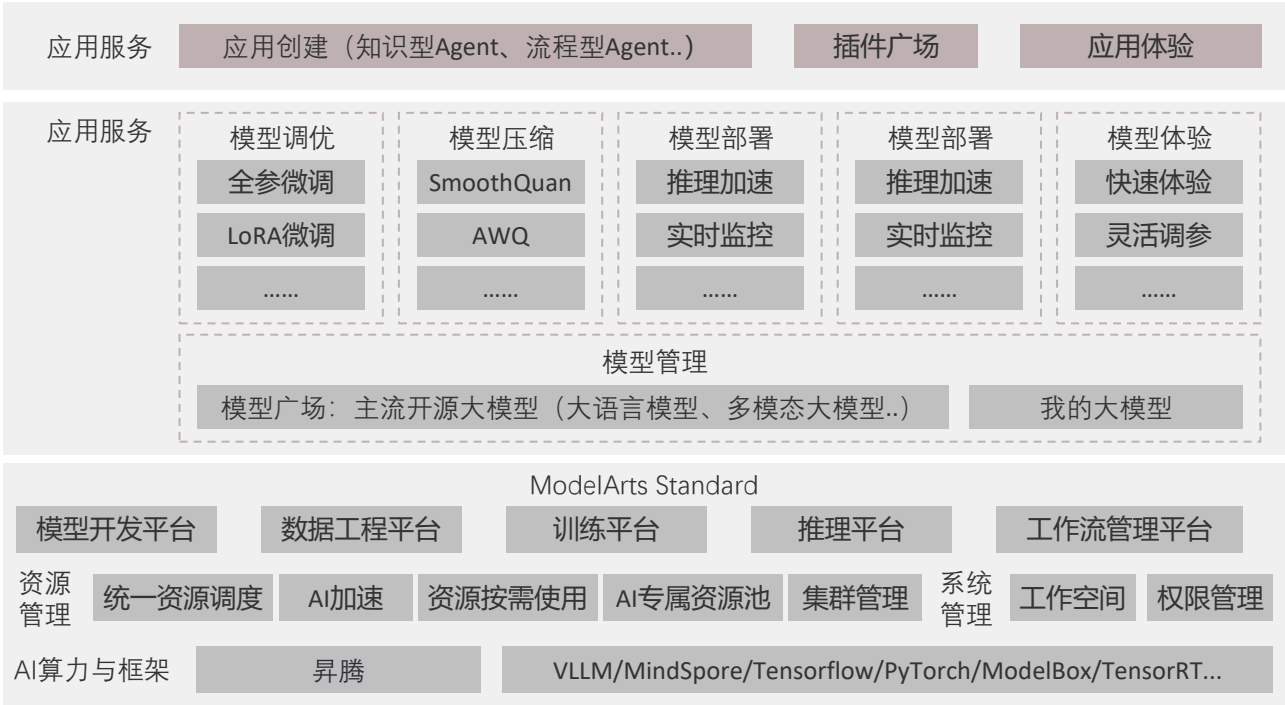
应用服务 应用创建（知识型Agent、流程型Agent..） 插件广场 应用体验

应用服务

模型调优
全参微调
LoRA微调
......

模型压缩
SmoothQuan
AWQ
......

模型部署
推理加速
实时监控
......

模型部署
推理加速
实时监控
......

模型体验
快速体验
灵活调参
......

模型管理
模型广场：主流开源大模型（大语言模型、多模态大模型..） 我的大模型

ModelArts Standard
模型开发平台 数据工程平台 训练平台 推理平台 工作流管理平台

资源管理 统一资源调度 AI加速 资源按需使用 AI专属资源池 集群管理 系统管理 工作空间 权限管理

AI算力与框架 昇腾 VLLM/MindSpore/Tensorflow/PyTorch/ModelBox/TensorRT...